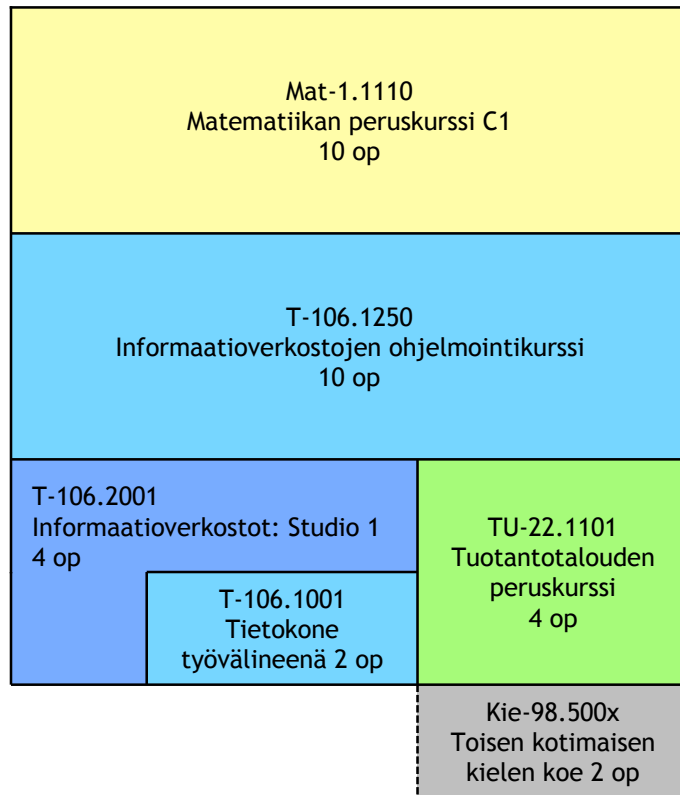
Mat-1.1110
Matematiikan peruskurssi C1
10 op

T-106.1250
Informaatioverkostojen ohjelmointikurssi
10 op

T-106.2001
Informaatioverkostot: Studio 1
4 op

T-106.1001
Tietokone
työvälineenä 2 op

TU-22.1101
Tuotantotalouden
peruskurssi
4 op

Kie-98.500x
Toisen kotimaisen
kielen koe 2 op